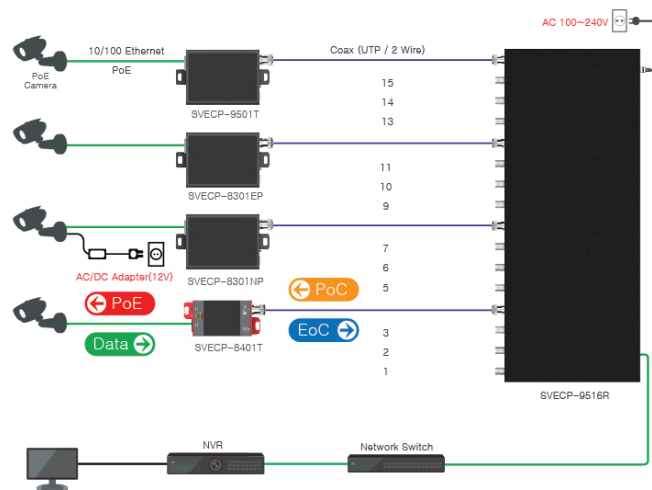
AC 100~240V

10/100 Ethernet

PoE

PoE Camera

Coax (UTP / 2 Wire)

SVECP-9501T

15
14
13

SVECP-8301EP

11
10
9

SVECP-8301NP

7
6
5

AC/DC Adapter(12V)

PoE

PoC

Data

EoC

SVECP-8401T

3
2
1

SVECP-9516R

NVR

Network Switch